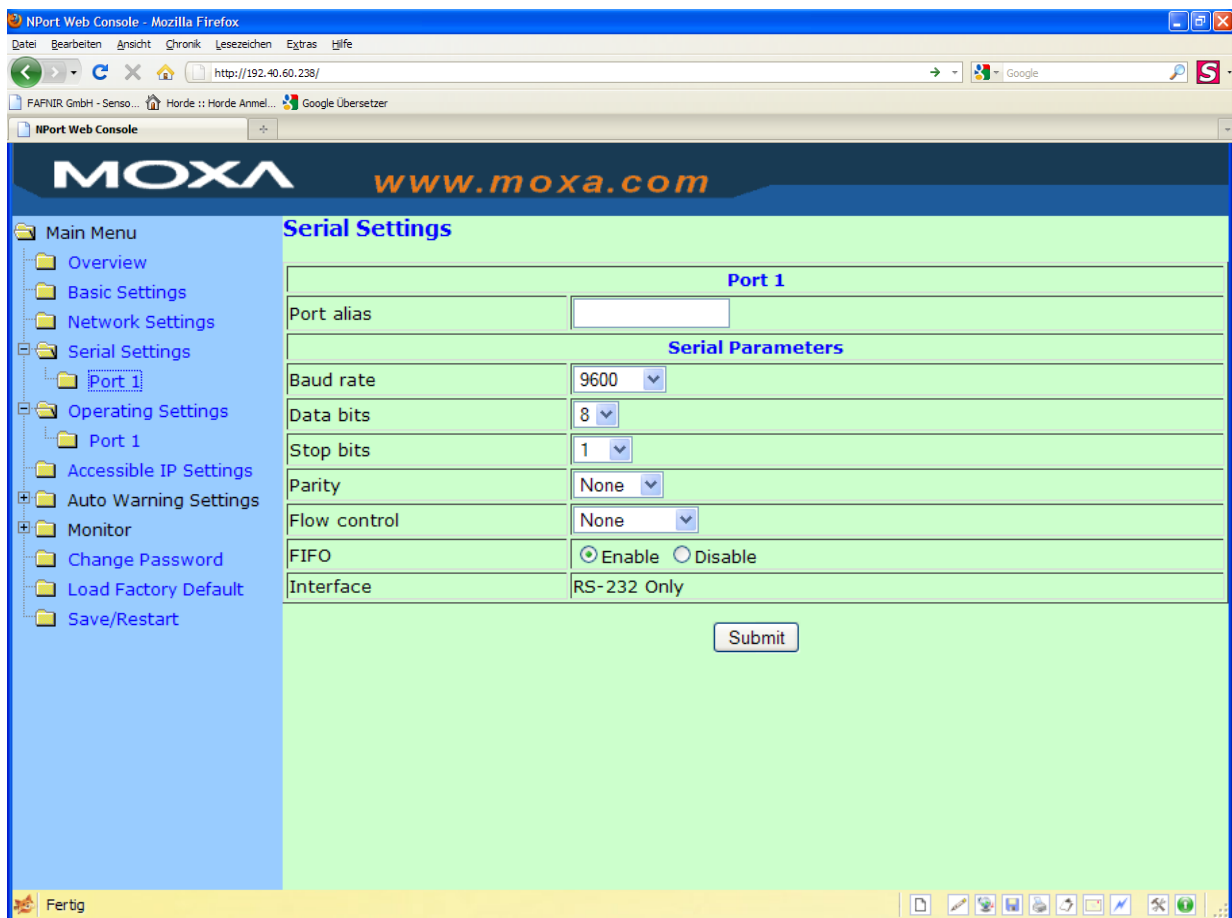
NPort Web Console - Mozilla Firefox

Datei Bearbeiten Ansicht Chronik Lesezeichen Extras Hilfe

http://192.40.60.238/

Google

FAFNIR GmbH - Senso... Horde :: Horde Anmel... Google Übersetzer

NPort Web Console

MOXA www.moxa.com

Main Menu
Overview
Basic Settings
Network Settings
Serial Settings
Port 1
Operating Settings
Port 1
Accessible IP Settings
Auto Warning Settings
Monitor
Change Password
Load Factory Default
Save/Restart

Serial Settings

| Port 1 | |
|---|---|
| Port alias | |
| Serial Parameters | |
| Baud rate | 9600 |
| Data bits | 8 |
| Stop bits | 1 |
| Parity | None |
| Flow control | None |
| FIFO | Enable Disable |
| Interface | RS-232 Only |

Submit

Fertig